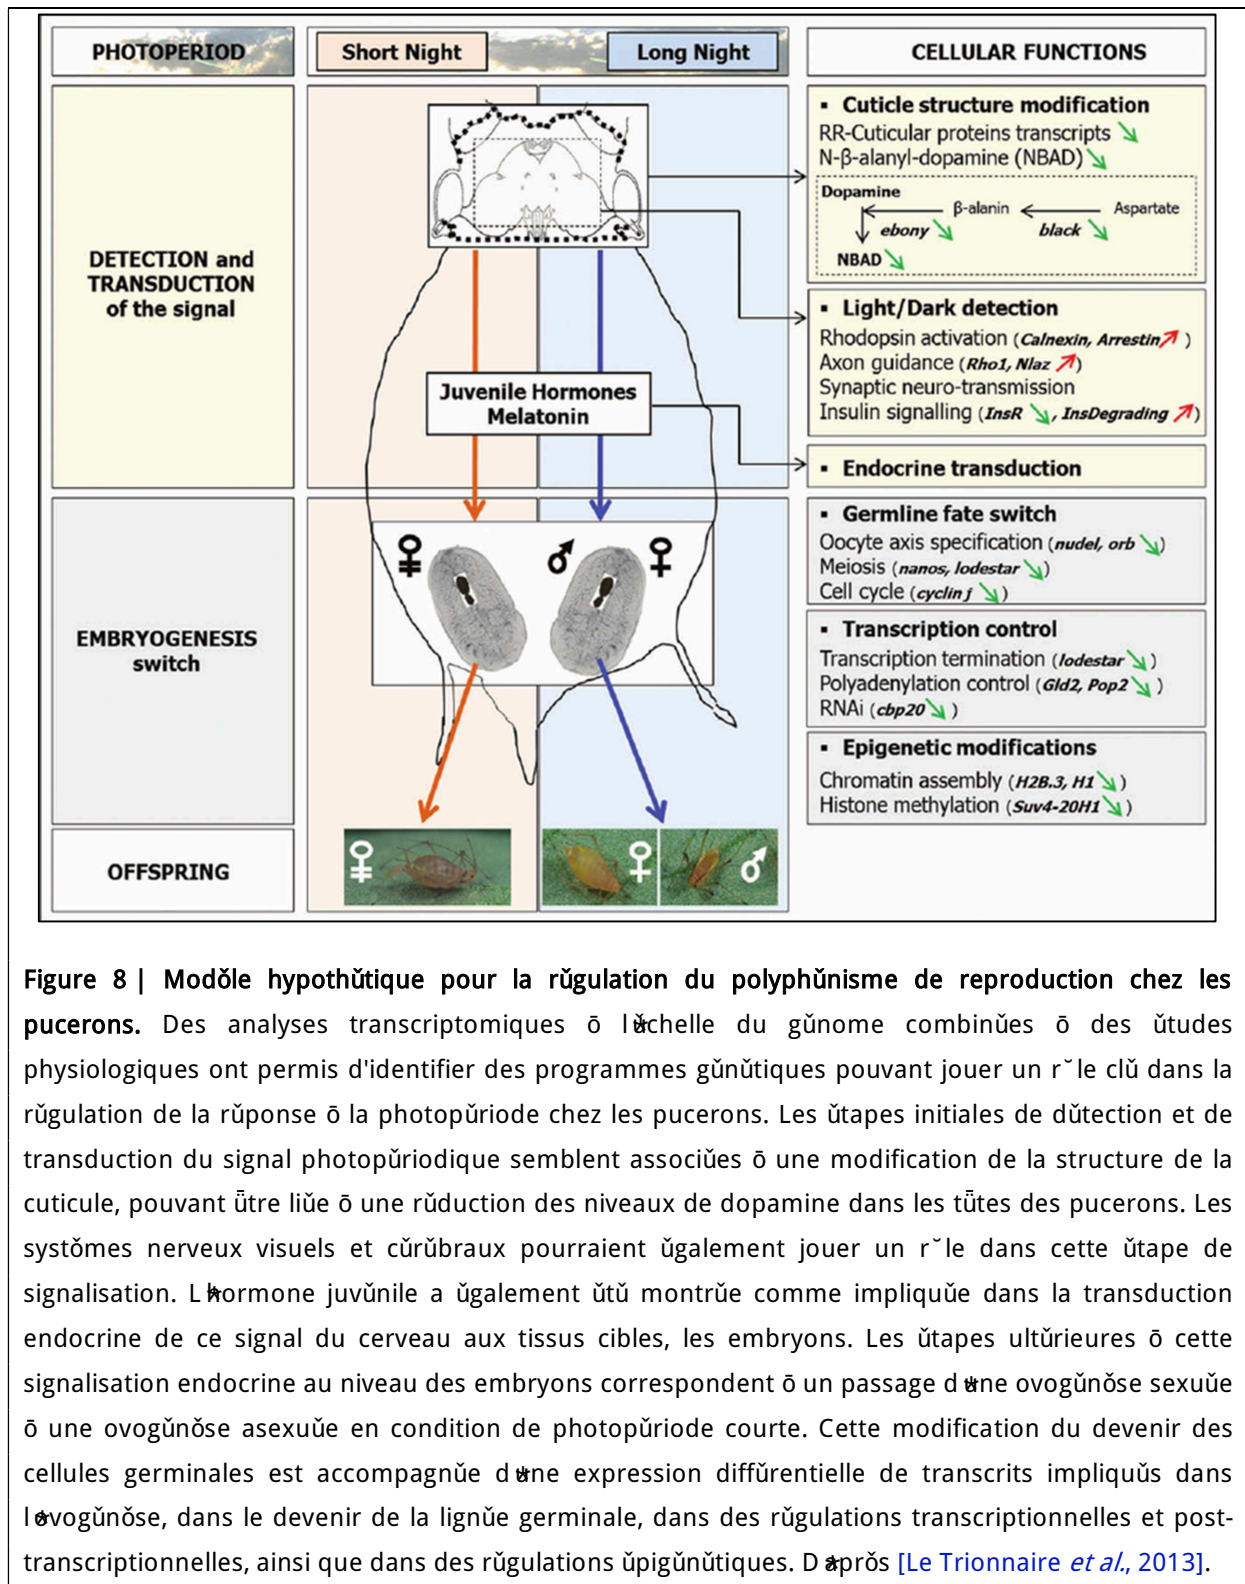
PHOTOPERIOD | Short Night | Long Night | CELLULAR FUNCTIONS

DETECTION and TRANSDUCTION of the signal

▪ Cuticle structure modification
RR-Cuticular proteins transcripts ↘
N-β-alanyl-dopamine (NBAD) ↘

Dopamine
β-alanin
Aspartate
ebony ↘
black ↘
NBAD ↘

▪ Light/Dark detection
Rhodopsin activation (Calnexin, Arrestin ↗)
Axon guidance (Rho1, Nlaz ↗)
Synaptic neuro-transmission
Insulin signalling (InsR ↘, InsDegrading ↗)

Juvenile Hormones
Melatonin

▪ Endocrine transduction

EMBRYOGENESIS switch

♀ ♂ ♀

▪ Germline fate switch
Oocyte axis specification (nudel, orb ↘)
Meiosis (nanos, lodestar ↘)
Cell cycle (cyclin J ↘)

▪ Transcription control
Transcription termination (lodestar ↘)
Polyadenylation control (Gld2, Pop2 ↘)
RNAi (cbp20 ↘)

▪ Epigenetic modifications
Chromatin assembly (H2B.3, H1 ↘)
Histone methylation (Suv4-20H1 ↘)

OFFSPRING

♀ ♀ ♂

Figure 8 | Modŏle hypothŭtique pour la rŭgulation du polyphŭnisme de reproduction chez les pucerons. Des analyses transcriptomiques ō l★chelle du gŭnome combinŭes ō des ŭtudes physiologiques ont permis d'identifier des programmes gŭnŭtiques pouvant jouer un r˘le clŭ dans la rŭgulation de la rŭponse ō la photopŭriode chez les pucerons. Les ŭtapes initiales de dŭtection et de transduction du signal photopŭriodique semblent associŭes ō une modification de la structure de la cuticule, pouvant ŭtre liŭe ō une rŭduction des niveaux de dopamine dans les tŭtes des pucerons. Les systŏmes nerveux visuels et cŭrŭbraux pourraient ŭgalement jouer un r˘le dans cette ŭtape de signalisation. L★ormone juvŭnile a ŭgalement ŭtŭ montrŭe comme impliquŭe dans la transduction endocrine de ce signal du cerveau aux tissus cibles, les embryons. Les ŭtapes ultŭrieures ō cette signalisation endocrine au niveau des embryons correspondent ō un passage d★ne ovogŭnŏse sexuŭe ō une ovogŭnŏse asexuŭe en condition de photopŭriode courte. Cette modification du devenir des cellules germinales est accompagnŭe d★ne expression diffŭrentielle de transcrits impliquŭs dans l★vogŭnŏse, dans le devenir de la lignŭe germinale, dans des rŭgulations transcriptionnelles et post-transcriptionnelles, ainsi que dans des rŭgulations ŭpigŭnŭtiques. D★prŏs [Le Trionnaire et al., 2013].